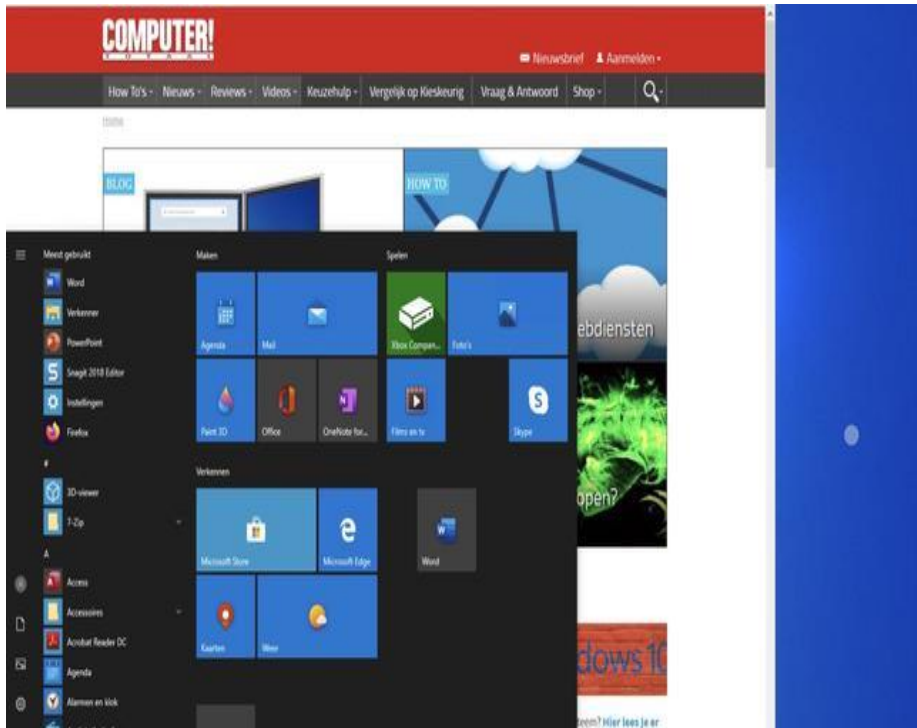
COMPUTER!

Nieuwsbrief  Aanmelden

How To's  Nieuws  Reviews  Videos  Keuzehulp  Vergelijk op Kieskeurig  Vraag & Antwoord  Shop

BLOG

HOW TO

ebdiensten

open?

dows 10

teem? Hier lees je er

Meest gebruikt
Word
Verkenner
PowerPoint
Snagit 2018 Editor
Instellingen
Firefox
#
3D-viewer
7-Zip
A
Access
Accessoires
Acrobat Reader DC
Agenda
Alarmen en klok

Maken
Agenda
Mail
Paint 3D
Office
OneNote for...

Spelen
Xbox Compan...
Foto's
Films en tv
Skype

Verkennen
Microsoft Store
Microsoft Edge
Word
Kaarten
Weer